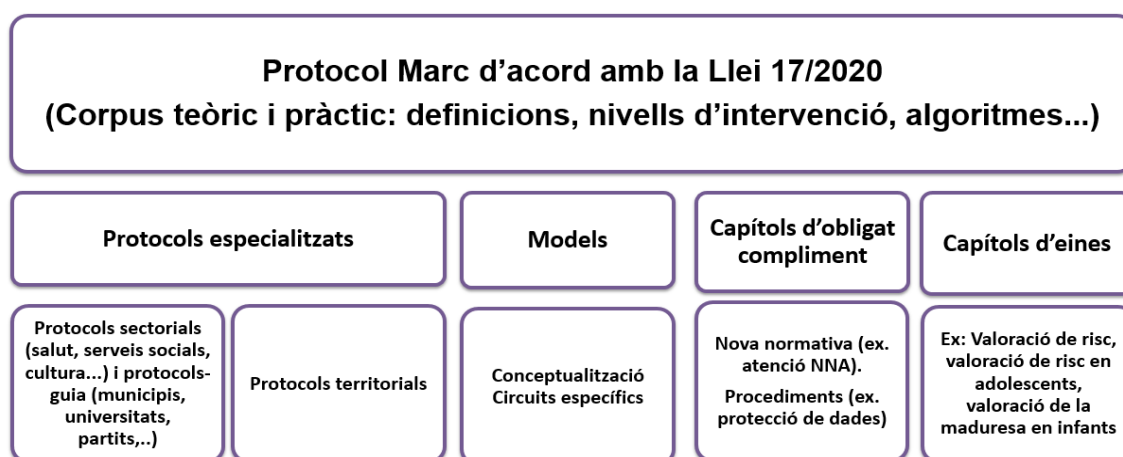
Protocol Marc d’acord amb la Llei 17/2020
(Corpus teòric i pràctic: definicions, nivells d’intervenció, algoritmes...)

Protocols especialitzats

Models

Capítols d’obligat compliment

Capítols d’eines

Protocols sectorials (salut, serveis socials, cultura...) i protocols-guia (municipis, universitats, partits,..)

Protocols territorials

Conceptualització
Circuits específics

Nova normativa (ex. atenció NNA).

Procediments (ex. protecció de dades)

Ex: Valoració de risc, valoració de risc en adolescents, valoració de la maduresa en infants